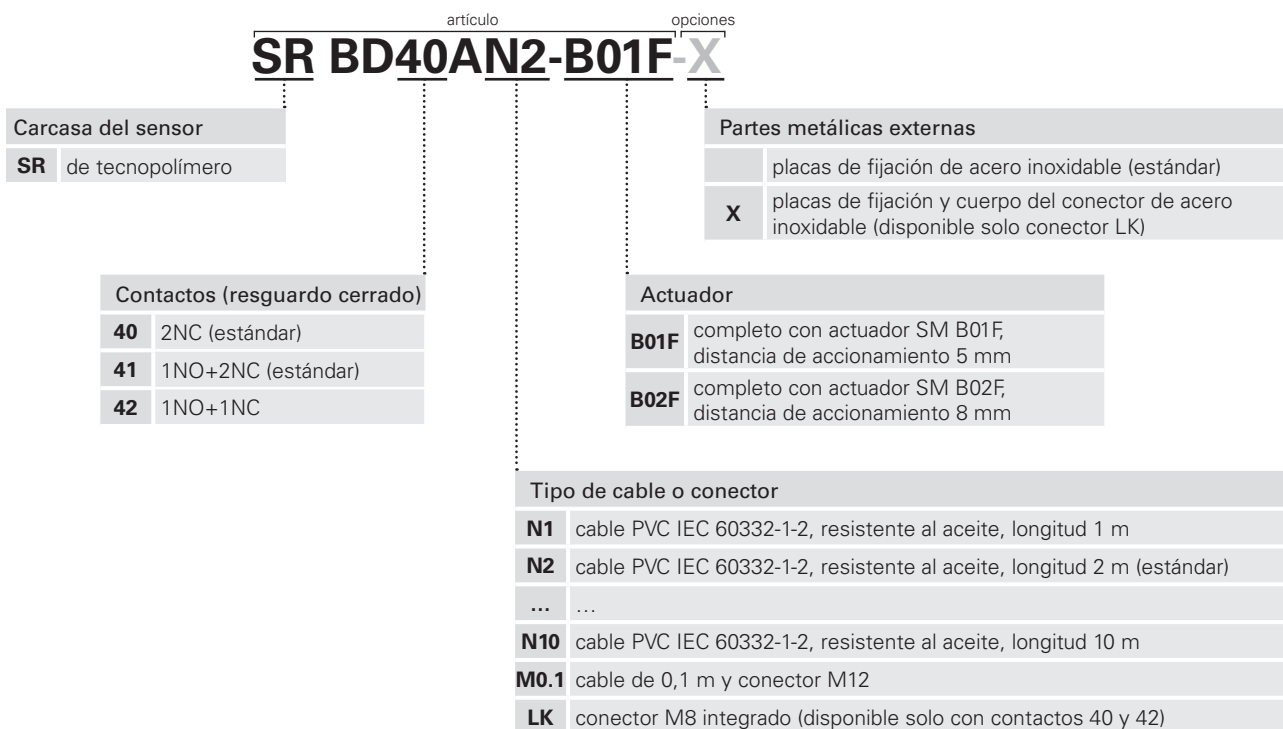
artículo

opciones

SR BD40AN2-B01F-X

Carcasa del sensor

| SR | de tecnopolímero |
|---|---|

Partes metálicas externas

| | placas de fijación de acero inoxidable (estándar) |
|---|---|
| X | placas de fijación y cuerpo del conector de acero inoxidable (disponible solo conector LK) |

Contactos (resguardo cerrado)

| 40 | 2NC (estándar) |
|---|---|
| 41 | 1NO+2NC (estándar) |
| 42 | 1NO+1NC |

Actuador

| B01F | completo con actuador SM B01F, distancia de accionamiento 5 mm |
|---|---|
| B02F | completo con actuador SM B02F, distancia de accionamiento 8 mm |

Tipo de cable o conector

| N1 | cable PVC IEC 60332-1-2, resistente al aceite, longitud 1 m |
|---|---|
| N2 | cable PVC IEC 60332-1-2, resistente al aceite, longitud 2 m (estándar) |
| ... | ... |
| N10 | cable PVC IEC 60332-1-2, resistente al aceite, longitud 10 m |
| M0.1 | cable de 0,1 m y conector M12 |
| LK | conector M8 integrado (disponible solo con contactos 40 y 42) |